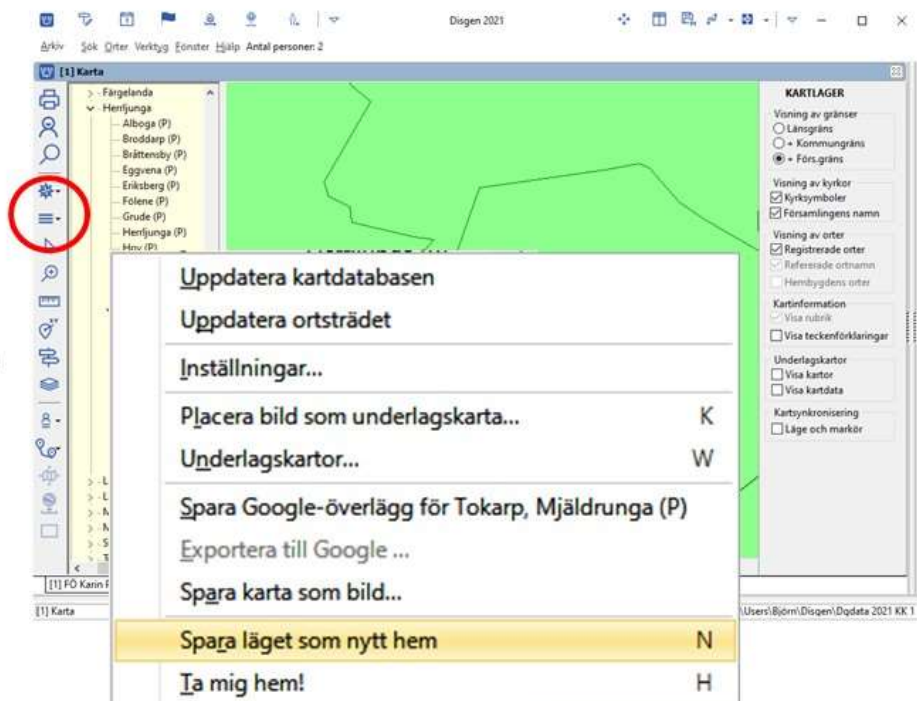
Disgen 2021

Arkiv Sök Orter Verktyg Fönster Hjälp Antal personer: 2

[1] Karta

Färgelanda
Herrljunga
Alboga (P)
Broddarp (P)
Bråttensby (P)
Eggvena (P)
Eriksberg (P)
Fölene (P)
Grude (P)
Herrljunga (P)
Hov (P)

KARTLAGER
Visning av gränser
Länsgräns
+ Kommungräns
+ Förs.gräns
Visning av kyrkor
Kyrksymboler
Församlingens namn
Visning av orter
Registrerade orter
Refererade ortnamn
Hembygdens orter
Kartinformation
Visa rubrik
Visa teckenförklaringar
Underlagskartor
Visa kartor
Visa kartdata
Kartsynkronisering
Läge och markör

Uppdatera kartdatabasen
Uppdatera ortsträdet
Inställningar...
Placera bild som underlagskarta... K
Underlagskartor... W
Spara Google-överlägg för Tokarp, Mjäldrunga (P)
Exportera till Google ...
Spara karta som bild...
Spara läget som nytt hem N
Ta mig hem! H

[1] FÖ Karin F
[1] Karta
\Users\Björn\Disgen\Dgdata 2021 KK 1